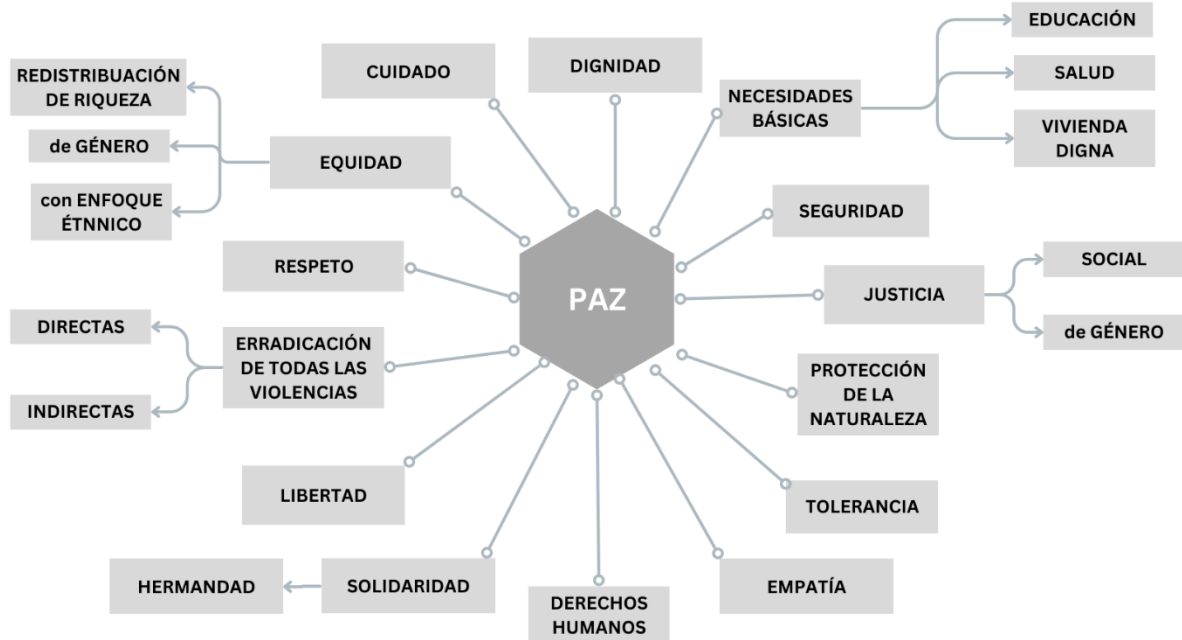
REDISTRIBUACIÓN DE RIQUEZA

de GÉNERO

con ENFOQUE ÉTNNICO

EQUIDAD

CUIDADO

DIGNIDAD

NECESIDADES BÁSICAS

EDUCACIÓN

SALUD

VIVIENDA DIGNA

SEGURIDAD

RESPETO

PAZ

JUSTICIA

SOCIAL

de GÉNERO

DIRECTAS

ERRADICACIÓN DE TODAS LAS VIOLENCIAS

INDIRECTAS

PROTECCIÓN DE LA NATURALEZA

LIBERTAD

TOLERANCIA

HERMANDAD

SOLIDARIDAD

DERECHOS HUMANOS

EMPATÍA